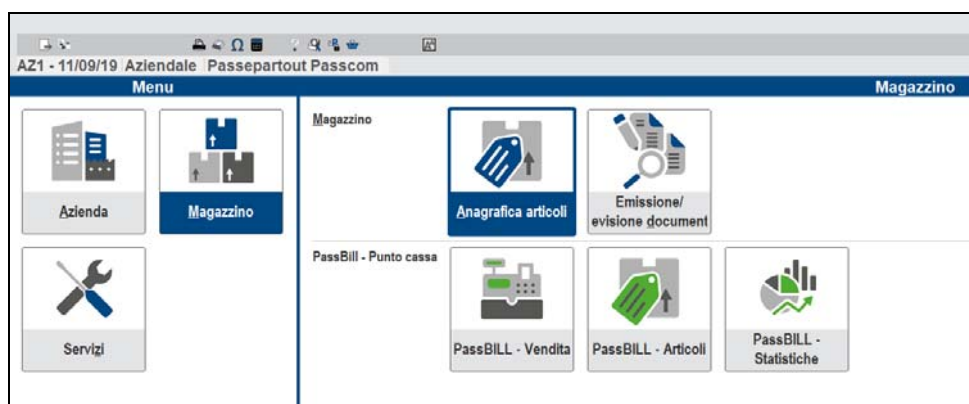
AZ1 - 11/09/19 Aziendale Passepartout Passcom

Menu

Magazzino

Azienda

Magazzino

Servizi

Magazzino

Anagrafica articoli

Emissione/ evisione document

PassBill - Punto cassa

PassBILL - Vendita

PassBILL - Articoli

PassBILL - Statistiche